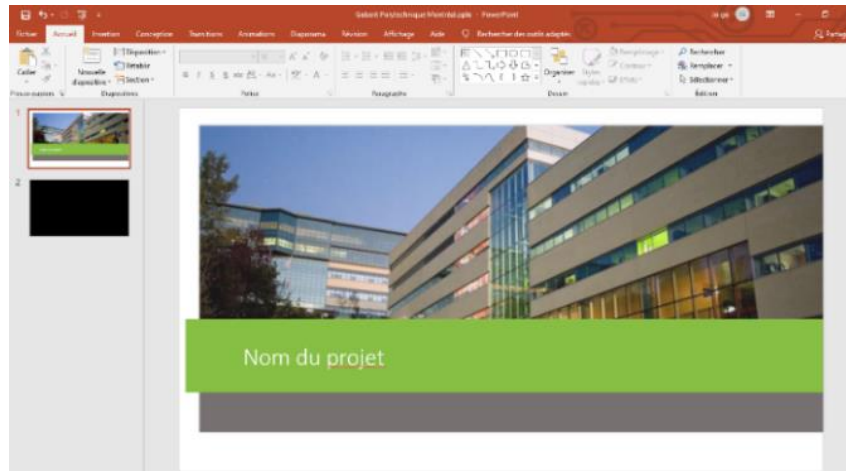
Gabarit Polytechnique Montréal.pptx - PowerPoint

Fichier Accueil Insertion Conception Transitions Animations Diaporama Révision Affichage Aide Rechercher des outils adaptés Partager

Coller Presse-papiers Nouvelle diapositive Disposition Rétablir Section Diapositives Police Paragraphe Organiser Styles rapides Remplissage Contour Effets Dessin Rechercher Remplacer Sélectionner Édition

1

2

Nom du projet